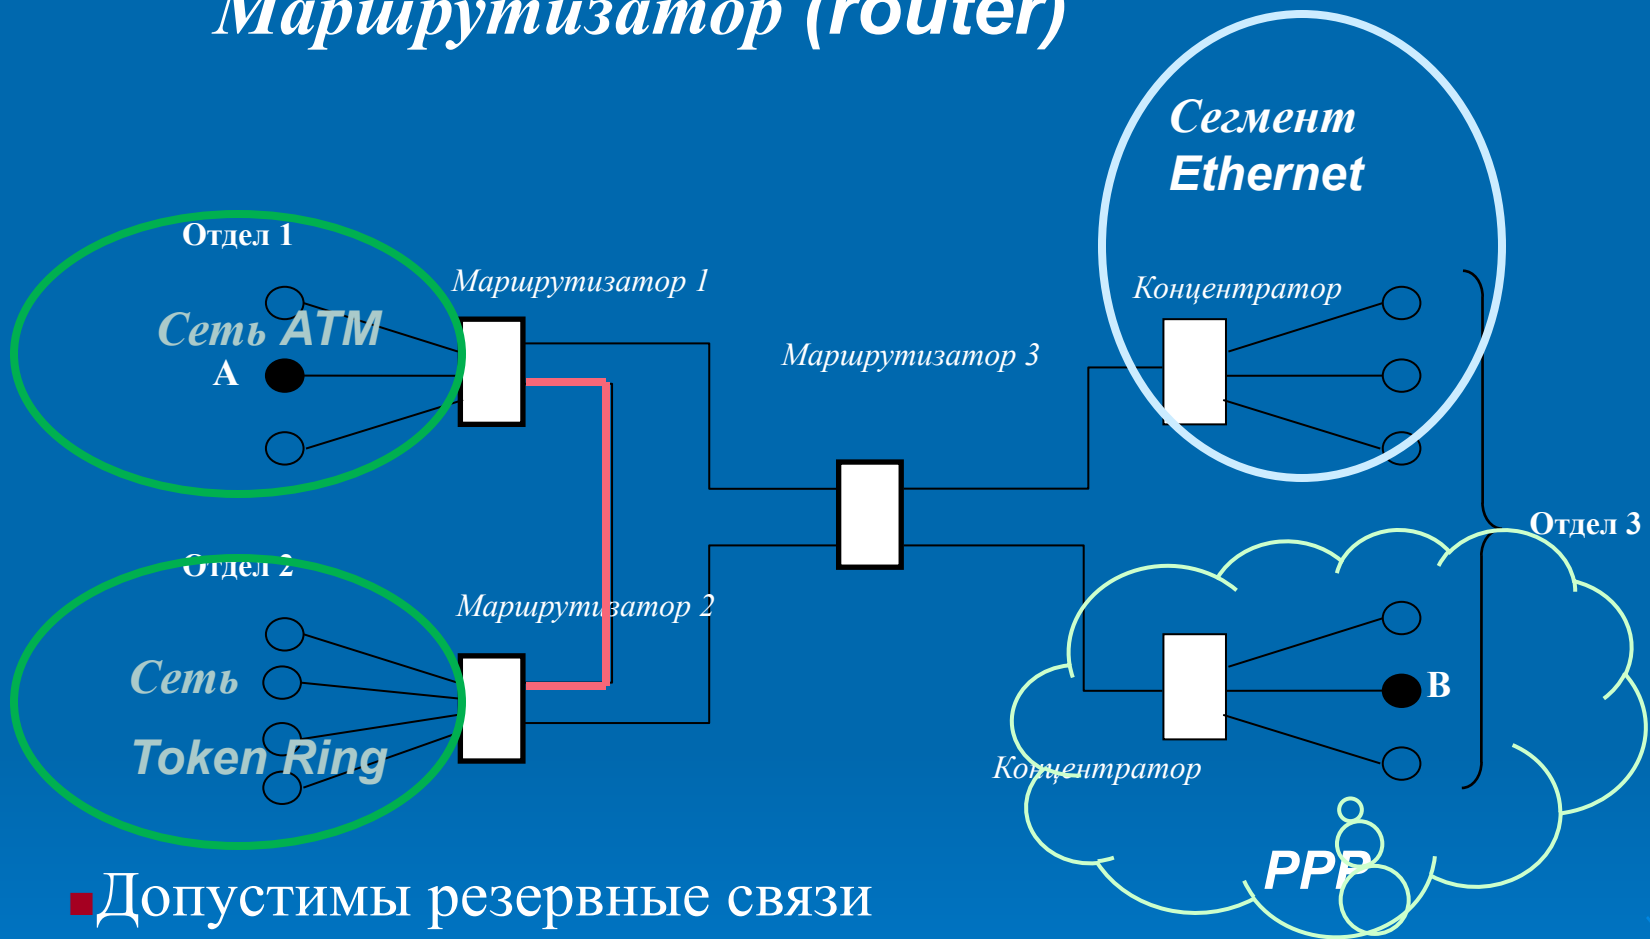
Маршрутизатор (router)

Сегмент Ethernet

Отдел 1

Маршрутизатор 1

Сеть ATM

A

Маршрутизатор 3

Концентратор

Отдел 3

Отдел 2

Маршрутизатор 2

Сеть

Token Ring

B

Концентратор

PPP

Допустимы резервные связи